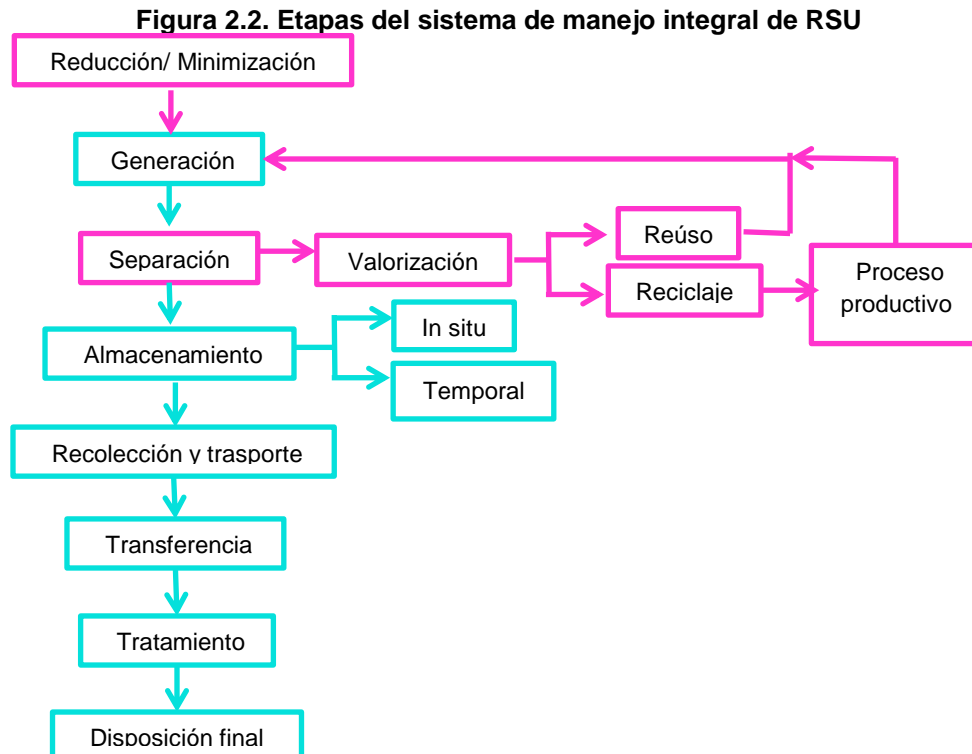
Figura 2.2. Etapas del sistema de manejo integral de RSU

Reducción/ Minimización

Generación

Separación

Valorización

Reúso

Reciclaje

Proceso productivo

Almacenamiento

In situ

Temporal

Recolección y trasporte

Transferencia

Tratamiento

Disposición final